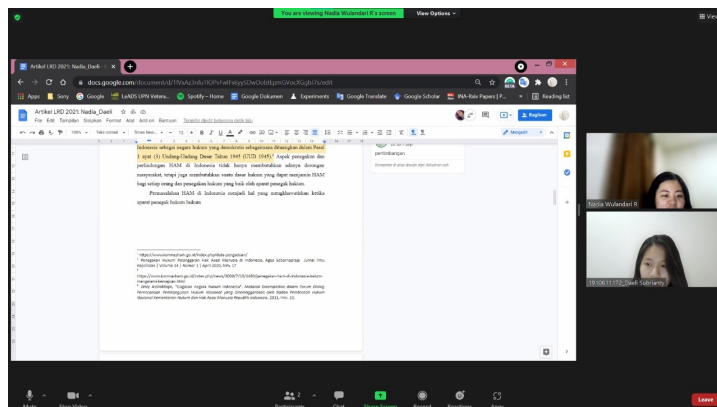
You are viewing Nadia Wulandari R's screen   View Options

View

Artikel LRD 2021: Nadia_Daeli

docs.google.com/document/d/1IVxAc3nlu1lOPxFwlFebyySDwOcdtLpmGVoGXgGbi7k/edit

Apps   Sorry   Google   LeADS UPN Vetera...   Spotify – Home   Google Dokumen   Experiments   Google Translate   Google Scholar   INA-Rxiv Papers | P...   Reading list

Artikel LRD 2021: Nadia_Daeli
File Edit Tampilan Sisipkan Format Alat Add-on Bantuan Terakhir diedit beberapa detik lalu

Bagikan

100%   Teks normal   Times New...   12   Mengedit

Indonesia sebagai negara hukum yang demokratis sebagaimana ditangkan dalam Pasal 1 ayat (3) Undang-Undang Dasar Tahun 1945 (UUD 1945). Aspek penegakan dan perlindungan HAM di Indonesia tidak hanya membutuhkan adanya dorongan masyarakat, tetapi juga membutuhkan suatu dasar hukum yang dapat menjamin HAM bagi setiap orang dan penegakan hukum yang baik oleh aparat penegak hukum.

Permasalahan HAM di Indonesia menjadi hal yang mengkhawatirkan ketika aparat penegak hukum hukum

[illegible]
pertimbangan.

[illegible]

¹ https://www.komnasham.go.id/index.php/data.pengaduan/
² Penegakan Hukum Penanganan Hak Asasi Manusia di Indonesia, Agus Sutarmanjaja. Jurnal Ilmu Kepolisian | Volume 14 | Nomor 1 | April 2020, Hlm. 17
³ https://www.kontraskanham.go.id/index.php/news/2009/7/13/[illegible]
⁴ Jimly Asshiddiqie, "Gagasan negara hukum Indonesia", Makalah Disampaikan dalam Forum Dialog Perencanaan Pembangunan Hukum Nasional yang Diselenggarakan oleh Badan Pembinaan Hukum Nasional Kementerian Hukum dan Hak Asasi Manusia Republik Indonesia, 2011, Hlm. 10.

Nadia Wulandari R

19.0611.172_Daeli Subrianty

Mute   Stop Video   Participants 2   Chat   Share Screen   Record   Reactions   Apps   Leave